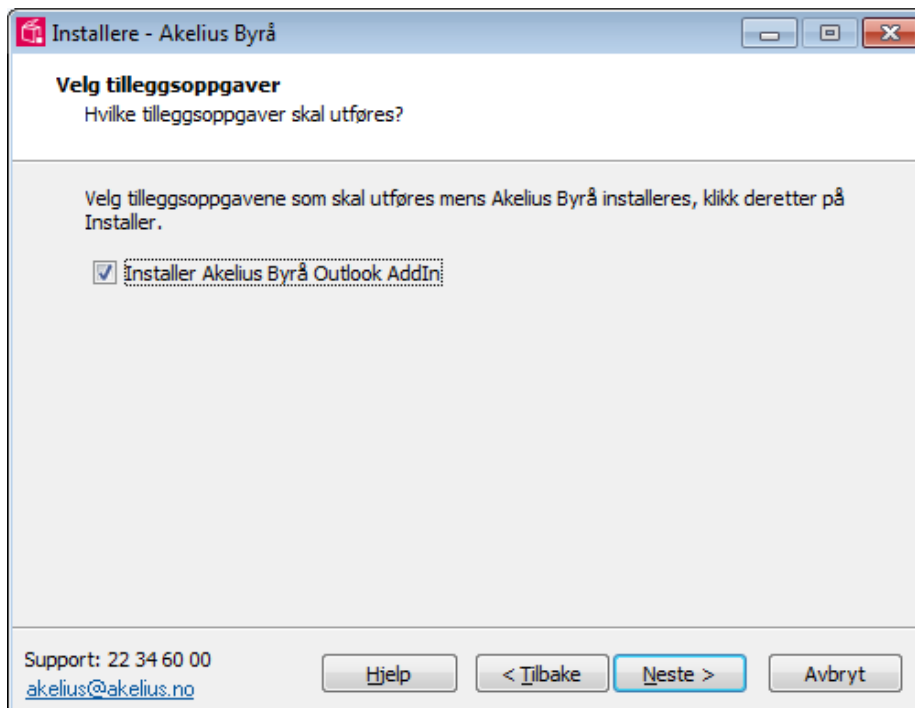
Installere - Akelius Byrå

Velg tilleggsoppgaver
Hvilke tilleggsoppgaver skal utføres?

Velg tilleggsoppgavene som skal utføres mens Akelius Byrå installeres, klikk deretter på Installer.

Installer Akelius Byrå Outlook AddIn

Support: 22 34 60 00
akelius@akelius.no

Hjelp
< Tilbake
Neste >
Avbryt